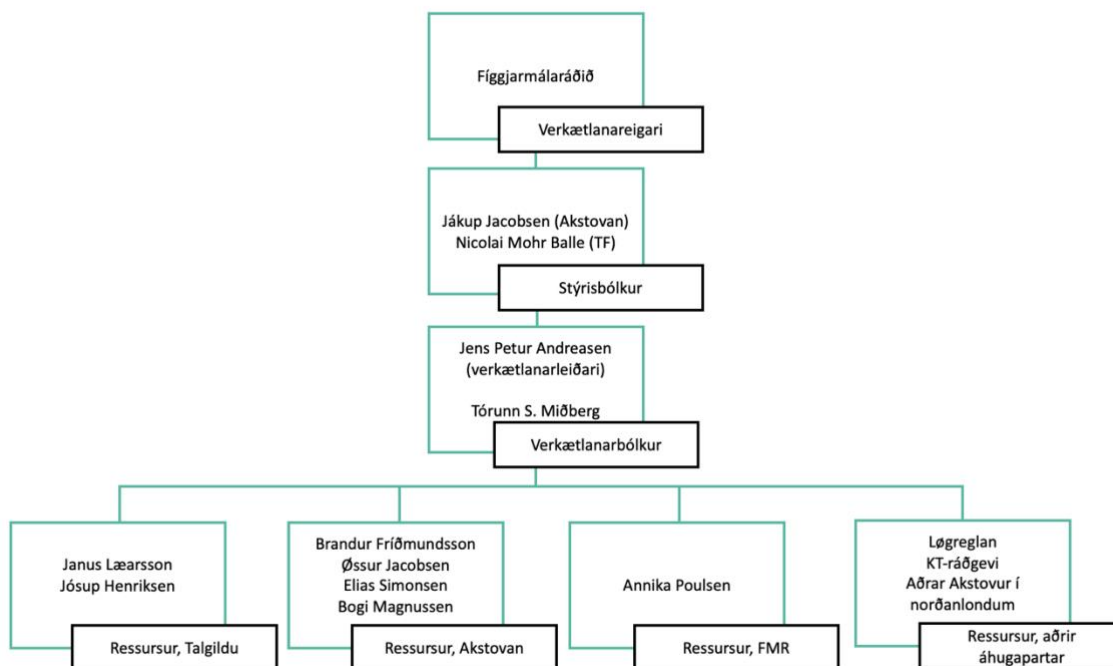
Fíggjarmálaráðið

Verkætlanareigari

Jákup Jacobsen (Akstovan)
Nicolai Mohr Balle (TF)

Stýrisbólkur

Jens Petur Andreasen
(verkætlanarleiðari)

Tórunn S. Miðberg

Verkætlanarbólkur

Janus Læarsson
Jósup Henriksen

Ressursur, Talgildu

Brandur Fríðmundsson
Øssur Jacobsen
Elias Simonsen
Bogi Magnussen

Ressursur, Akstovan

Annika Poulsen

Ressursur, FMR

Løgreglan
KT-ráðgevi
Aðrar Akstovur í norðanlondum

Ressursur, aðrir áhugapartar